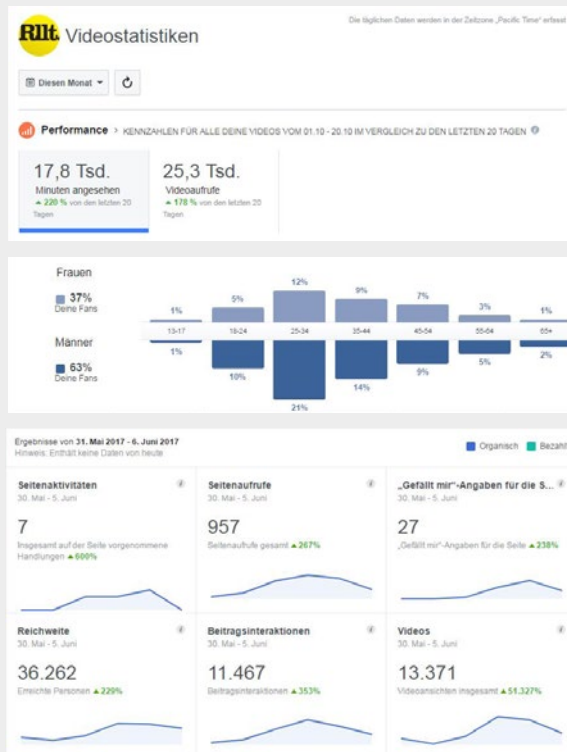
Rllt. Videostatistiken

Die täglichen Daten werden in der Zeitzone „Pacific Time" erfasst

Diesen Monat

Performance > KENNZAHLEN FÜR ALLE DEINE VIDEOS VOM 01.10 - 20.10 IM VERGLEICH ZU DEN LETZTEN 20 TAGEN

17,8 Tsd.
Minuten angesehen
▲ 220 % von den letzten 20 Tagen

25,3 Tsd.
Videoaufrufe
▲ 178 % von den letzten 20 Tagen

Frauen
37%
Deine Fans

Männer
63%
Deine Fans

| | 13-17 | 18-24 | 25-34 | 35-44 | 45-54 | 55-64 | 65+ |
|---|---|---|---|---|---|---|---|
| Frauen | 1% | 5% | 12% | 9% | 7% | 3% | 1% |
| Männer | 1% | 10% | 21% | 14% | 9% | 5% | 2% |

Ergebnisse von 31. Mai 2017 - 6. Juni 2017
Hinweis: Enthält keine Daten von heute

Organisch Bezahl

Seitenaktivitäten
30. Mai - 5. Juni
7
Insgesamt auf der Seite vorgenommene Handlungen ▲ 600%

Seitenaufrufe
30. Mai - 5. Juni
957
Seitenaufrufe gesamt ▲ 267%

„Gefällt mir"-Angaben für die S...
30. Mai - 5. Juni
27
„Gefällt mir"-Angaben für die Seite ▲ 238%

Reichweite
30. Mai - 5. Juni
36.262
Erreichte Personen ▲ 229%

Beitragsinteraktionen
30. Mai - 5. Juni
11.467
Beitragsinteraktionen ▲ 353%

Videos
30. Mai - 5. Juni
13.371
Videoansichten insgesamt ▲ 51.327%